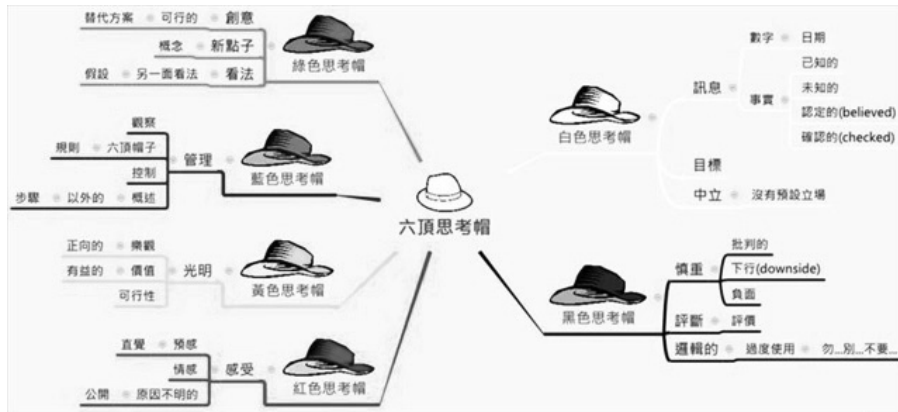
替代方案 可行的 創意
概念 新點子
假設 另一面看法 看法
綠色思考帽

觀察
規則 六頂帽子
管理
控制
步驟 以外的 概述
藍色思考帽

正向的 樂觀
有益的 價值
光明
可行性
黃色思考帽

直覺 預感
情感
感受
公開 原因不明的
紅色思考帽

六頂思考帽

數字 日期
已知的
訊息
事實
未知的
認定的(believed)
確認的(checked)
白色思考帽
目標
中立 沒有預設立場

批判的
慎重
下行(downside)
負面
黑色思考帽
評斷 評價
邏輯的 過度使用 勿...別...不要...